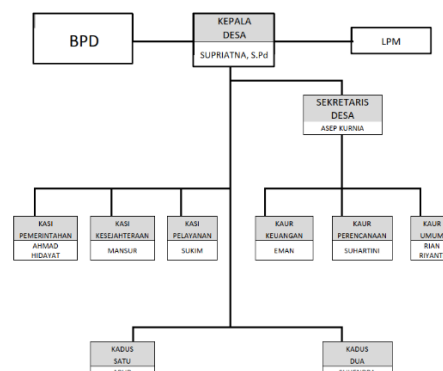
BPD

KEPALA DESA
SUPRIATNA, S.Pd

LPM

SEKRETARIS DESA
ASEP KURNIA

KASI PEMERINTAHAN
AHMAD HIDAYAT

KASI KESEJAHTERAAN
MANSUR

KASI PELAYANAN
SUKIM

KAUR KEUANGAN
EMAN

KAUR PERENCANAAN
SUHARTINI

KAUR UMUM
RIAN RIYANT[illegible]

KADUS SATU
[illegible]

KADUS DUA
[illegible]